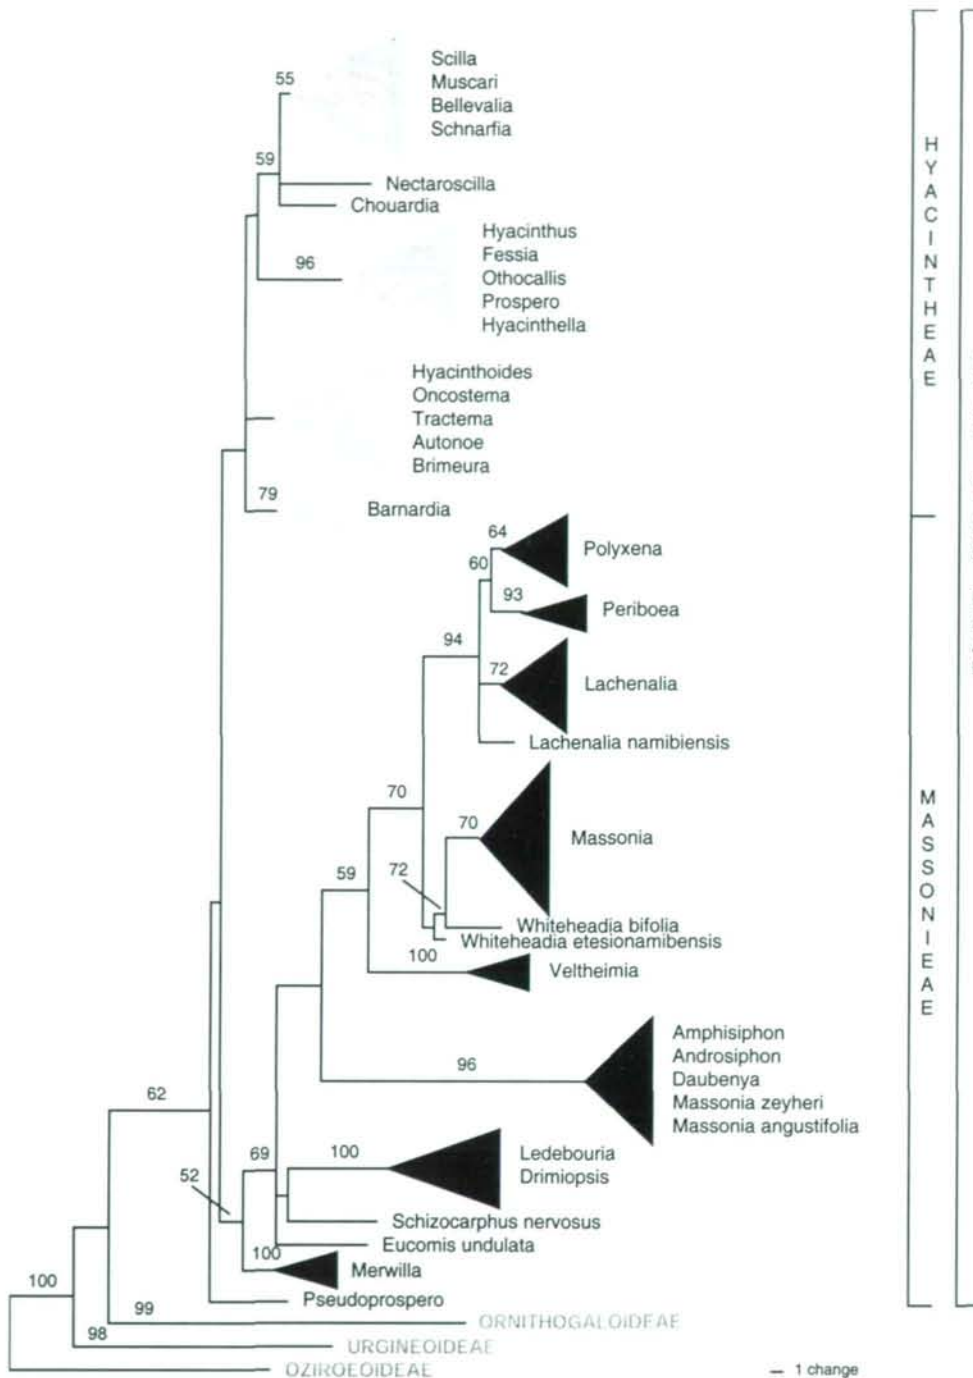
55
Scilla
Muscari
Bellevalia
Schnarfia
59
Nectaroscilla
Chouardia
96
Hyacinthus
Fessia
Othocallis
Prospero
Hyacinthella
Hyacinthoides
Oncostema
Tractema
Autonoe
Brimeura
79
Barnardia
HYACINTHEAE
64
60
Polyxena
93
Periboea
94
72
Lachenalia
Lachenalia namibiensis
70
70
Massonia
59
72
Whiteheadia bifolia
Whiteheadia etesionamibensis
100
Veltheimia
MASSONIEAE
96
Amphisiphon
Androsiphon
Daubenya
Massonia zeyheri
Massonia angustifolia
62
69
100
Ledebouria
Drimiopsis
52
Schizocarphus nervosus
Eucomis undulata
100
Merwilla
100
Pseudoprospero
99
ORNITHOGALOIDEAE
98
URGINEOIDEAE
OZIROEOIDEAE
1 change